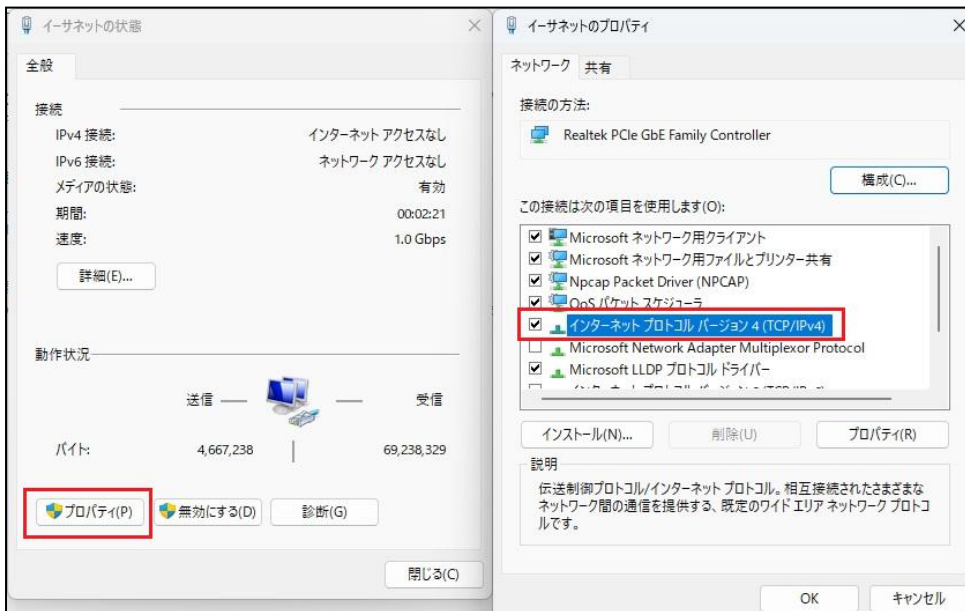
イーサネットの状態

全般

接続

IPv4 接続: インターネット アクセスなし
IPv6 接続: ネットワーク アクセスなし
メディアの状態: 有効
期間: 00:02:21
速度: 1.0 Gbps

詳細(E)...

動作状況

送信 受信

バイト: 4,667,238 69,238,329

プロパティ(P) 無効にする(D) 診断(G)

閉じる(C)

イーサネットのプロパティ

ネットワーク 共有

接続の方法:

Realtek PCIe GbE Family Controller

構成(C)...

この接続は次の項目を使用します(O):

Microsoft ネットワーク用クライアント
Microsoft ネットワーク用ファイルとプリンター共有
Npcap Packet Driver (NPCAP)
QoS パケット スケジューラ
インターネット プロトコル バージョン 4 (TCP/IPv4)
Microsoft Network Adapter Multiplexor Protocol
Microsoft LLDP プロトコル ドライバー
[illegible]

インストール(N)... 削除(U) プロパティ(R)

説明

伝送制御プロトコル/インターネット プロトコル。相互接続されたさまざまなネットワーク間の通信を提供する、既定のワイド エリア ネットワーク プロトコルです。

OK キャンセル